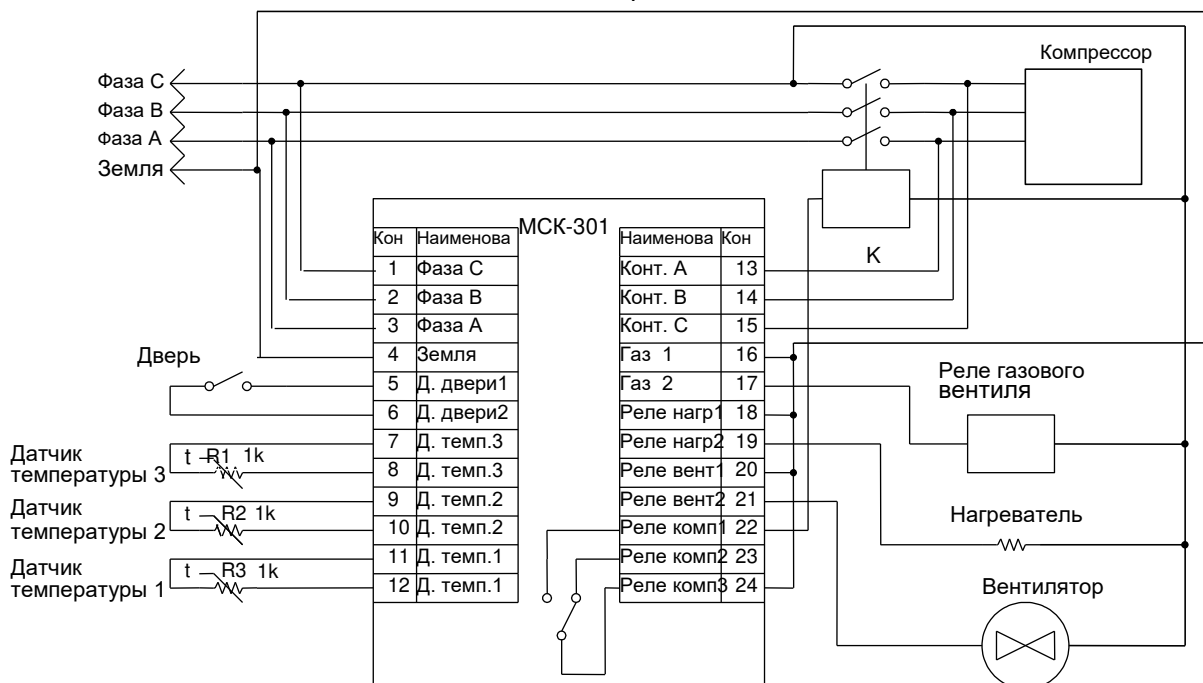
Компрессор

Фаза C
Фаза B
Фаза A
Земля

МСК-301

| Кон | Наименова |
|---|---|
| 1 | Фаза C |
| 2 | Фаза B |
| 3 | Фаза A |
| 4 | Земля |
| 5 | Д. двери1 |
| 6 | Д. двери2 |
| 7 | Д. темп.3 |
| 8 | Д. темп.3 |
| 9 | Д. темп.2 |
| 10 | Д. темп.2 |
| 11 | Д. темп.1 |
| 12 | Д. темп.1 |

| Наименова | Кон |
|---|---|
| Конт. A | 13 |
| Конт. B | 14 |
| Конт. C | 15 |
| Газ 1 | 16 |
| Газ 2 | 17 |
| Реле нагр1 | 18 |
| Реле нагр2 | 19 |
| Реле вент1 | 20 |
| Реле вент2 | 21 |
| Реле комп1 | 22 |
| Реле комп2 | 23 |
| Реле комп3 | 24 |

K

Дверь

Датчик температуры 3
t R1 1k

Датчик температуры 2
t R2 1k

Датчик температуры 1
t R3 1k

Реле газового вентиля

Нагреватель

Вентилятор